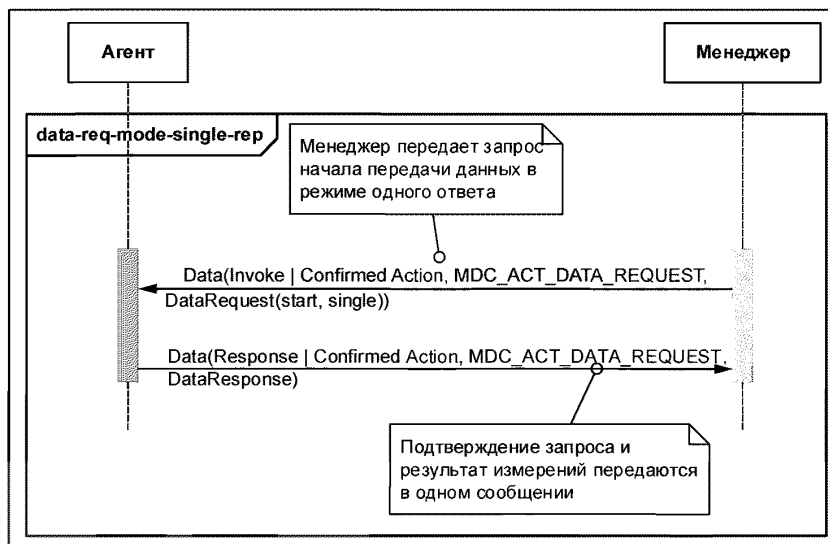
Агент

Менеджер

data-req-mode-single-rep

Менеджер передает запрос начала передачи данных в режиме одного ответа

Data(Invoke | Confirmed Action, MDC_ACT_DATA_REQUEST, DataRequest(start, single))

Data(Response | Confirmed Action, MDC_ACT_DATA_REQUEST, DataResponse)

Подтверждение запроса и результат измерений передаются в одном сообщении